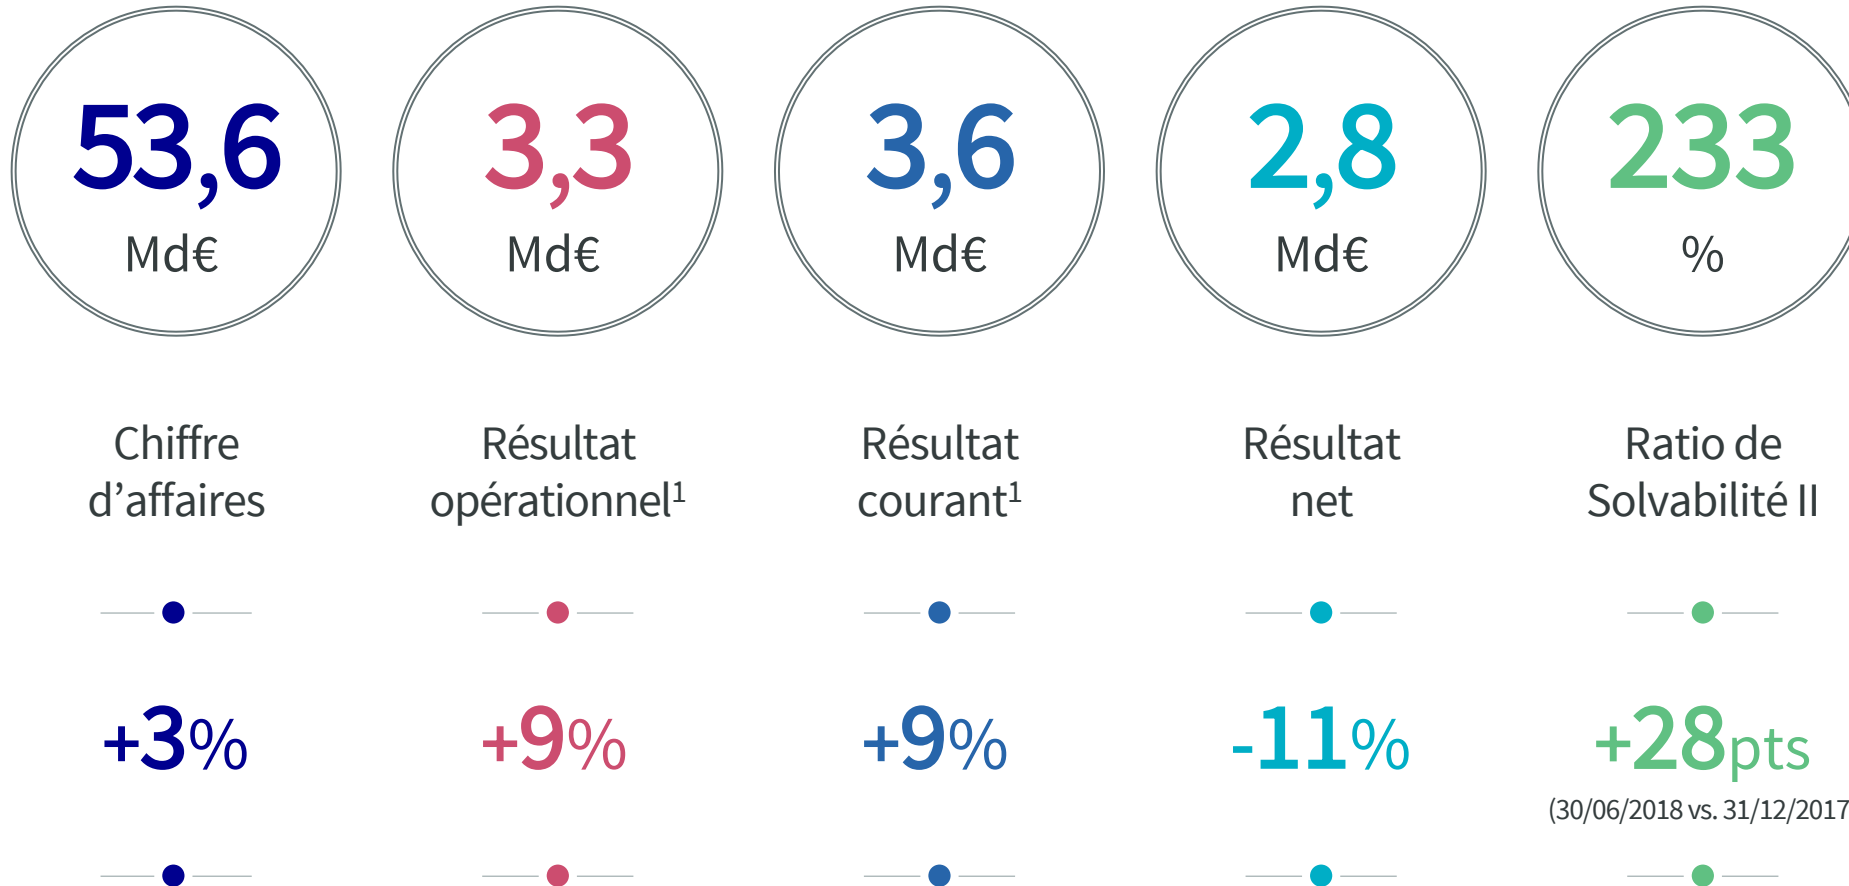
53,6
Md€

3,3
Md€

3,6
Md€

2,8
Md€

233
%

Chiffre d’affaires

Résultat opérationnel$^1$

Résultat courant$^1$

Résultat net

Ratio de Solvabilité II

+3%

+9%

+9%

-11%

+28pts
(30/06/2018 vs. 31/12/2017